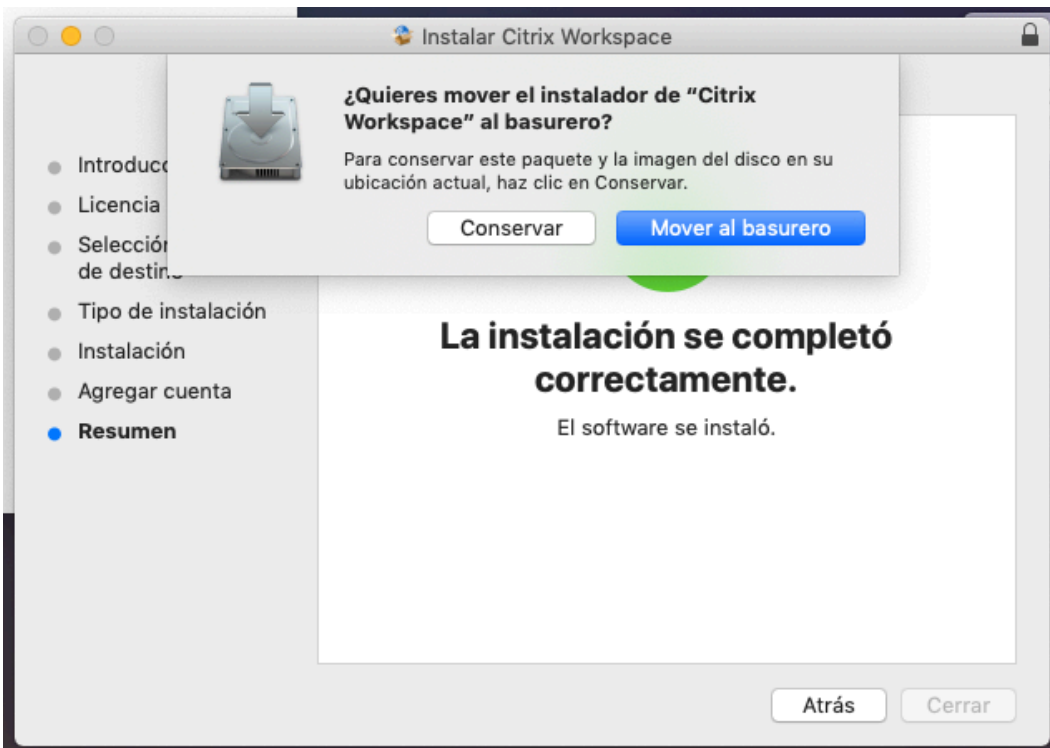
Instalar Citrix Workspace

¿Quieres mover el instalador de "Citrix Workspace" al basurero?

Para conservar este paquete y la imagen del disco en su ubicación actual, haz clic en Conservar.

Conservar

Mover al basurero

Introducc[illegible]

Licencia

Selección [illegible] de destin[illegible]

Tipo de instalación

Instalación

Agregar cuenta

Resumen

La instalación se completó correctamente.

El software se instaló.

Atrás

Cerrar